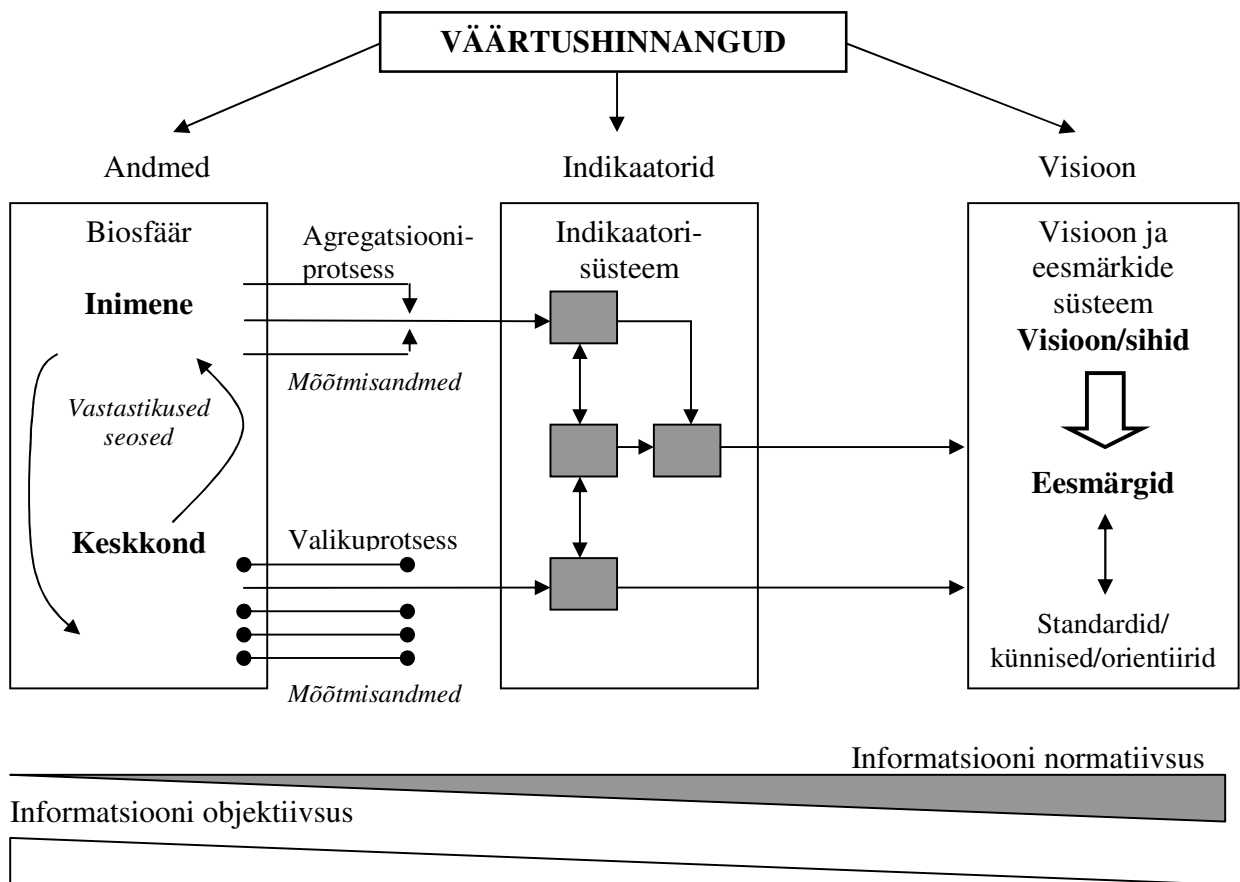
VÄÄRTUSHINNANGUD

Andmed

Indikaatorid

Visioon

Biosfäär

Inimene

Vastastikused seosed

Keskkond

Agregatsiooniprotsess

Mõõtmisandmed

Valikuprotsess

Mõõtmisandmed

Indikaatorisüsteem

Visioon ja eesmärkide süsteem

Visioon/sihid

Eesmärgid

Standardid/ künnised/orientiirid

Informatsiooni normatiivsus

Informatsiooni objektiivsus